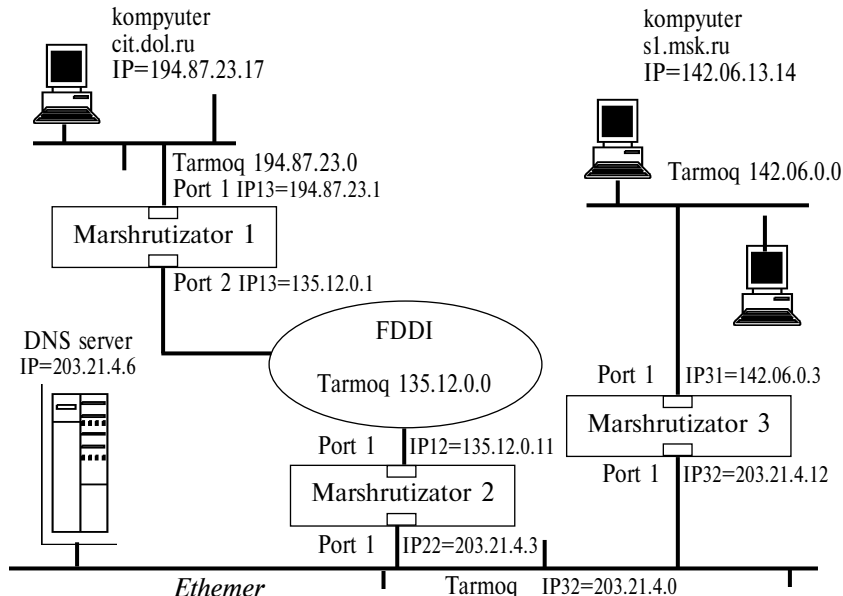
kompyuter
cit.dol.ru
IP=194.87.23.17

kompyuter
s1.msk.ru
IP=142.06.13.14

Tarmoq 194.87.23.0
Port 1 IP13=194.87.23.1

Tarmoq 142.06.0.0

Marshrutizator 1

Port 2 IP13=135.12.0.1

DNS server
IP=203.21.4.6

FDDI

Tarmoq 135.12.0.0

Port 1 IP31=142.06.0.3

Marshrutizator 3

Port 1 IP12=135.12.0.11

Port 1 IP32=203.21.4.12

Marshrutizator 2

Port 1 IP22=203.21.4.3

Ethemer

Tarmoq IP32=203.21.4.0